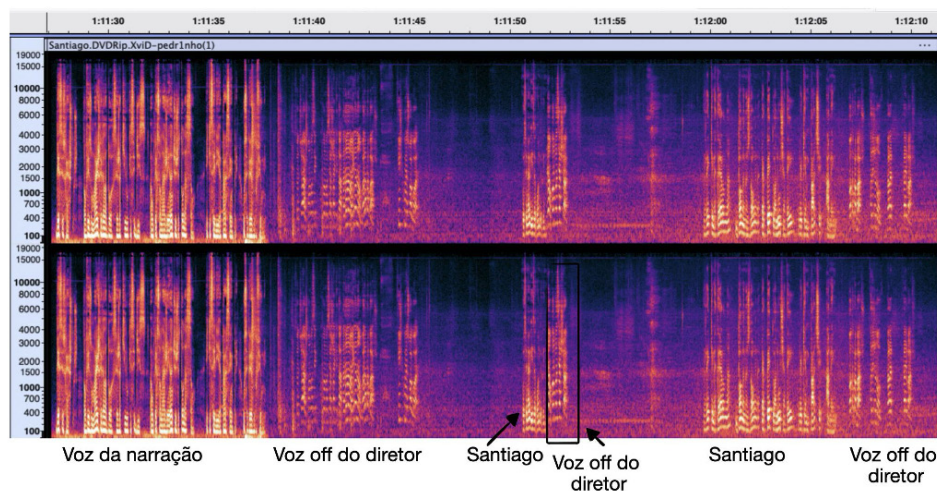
1:11:30 1:11:35 1:11:40 1:11:45 1:11:50 1:11:55 1:12:00 1:12:05 1:12:10

Santiago.DVDRip.XviD-pedr1nho(1)

19000
15000
10000
8000
6000
4000
3000
2000
1500
1000
700
400
100

19000
15000
10000
8000
6000
4000
3000
2000
1500
1000
700
400
100

Voz da narração

Voz off do diretor

Santiago

Voz off do diretor

Santiago

Voz off do diretor